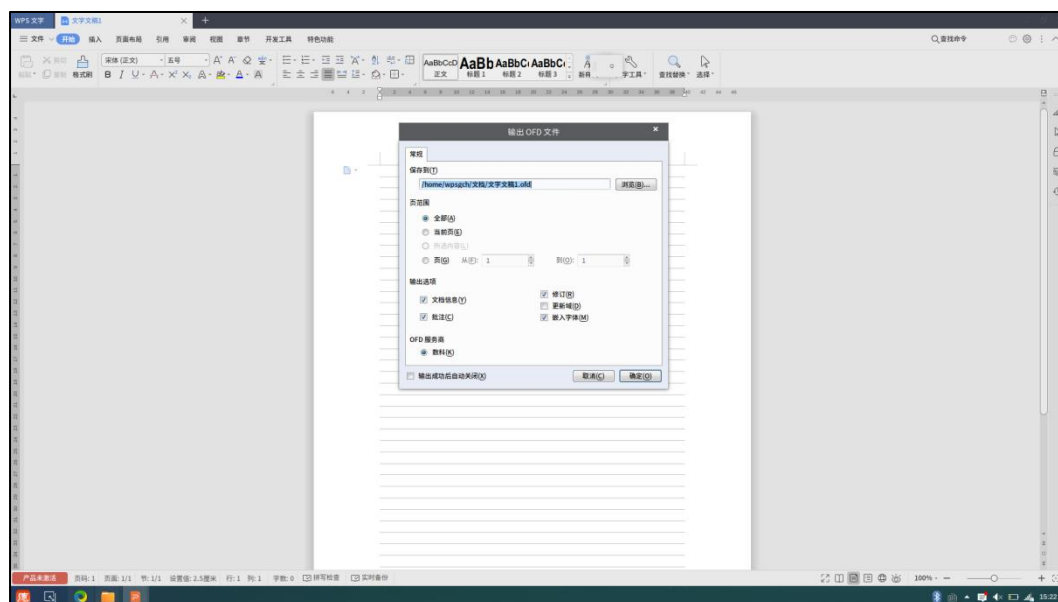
WPS 文字 文字文稿1 × +

≡ 文件 开始 插入 页面布局 引用 审阅 视图 章节 开发工具 特色功能 Q查找命令

宋体 (正文) 五号 AaBbCcD AaBb AaBbC AaBbC 正文 标题1 标题2 标题3 新样 文字工具 查找替换 选择

粘贴 格式刷 B I U A X² X₂

输出 OFD 文件 ×

常规

保存到(T)

/home/wpsgch/文档/文字文稿1.ofd 浏览(B)...

页范围

全部(A)

当前页(E)

所选内容(L)

页(G) 从(F): 1 到(O): 1

输出选项

文档信息(Y)

批注(C)

修订(R)

更新域(D)

嵌入字体(M)

OFD 服务商

数科(K)

输出成功后自动关闭(X) 取消(C) 确定(O)

产品未激活 页码: 1 页面: 1/1 节: 1/1 设置值: 2.5厘米 行: 1 列: 1 字数: 0 拼写检查 实时备份 100% 15:22